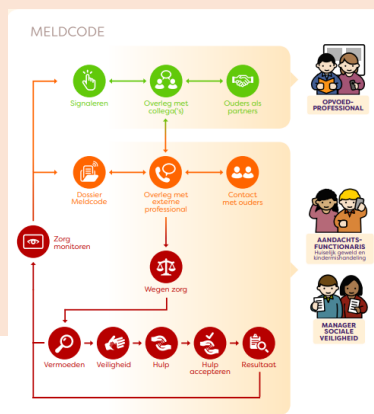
MELDCODE

Signaleren

Overleg met collega('s)

Ouders als partners

OPVOED-PROFESSIONAL

Dossier Meldcode

Overleg met externe professional

Contact met ouders

Zorg monitoren

AANDACHTS-FUNCTIONARIS Huiselijk geweld en kindermishandeling

Wegen zorg

MANAGER SOCIALE VEILIGHEID

Vermoeden

Veiligheid

Hulp

Hulp accepteren

Resultaat